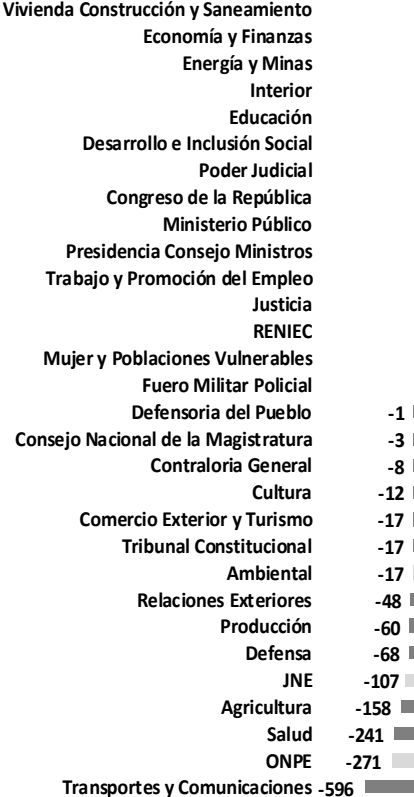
Vivienda Construcción y Saneamiento
Economía y Finanzas
Energía y Minas
Interior
Educación
Desarrollo e Inclusión Social
Poder Judicial
Congreso de la República
Ministerio Público
Presidencia Consejo Ministros
Trabajo y Promoción del Empleo
Justicia
RENIEC
Mujer y Poblaciones Vulnerables
Fuero Militar Policial
Defensoria del Pueblo -1
Consejo Nacional de la Magistratura -3
Contraloria General -8
Cultura -12
Comercio Exterior y Turismo -17
Tribunal Constitucional -17
Ambiental -17
Relaciones Exteriores -48
Producción -60
Defensa -68
JNE -107
Agricultura -158
Salud -241
ONPE -271
Transportes y Comunicaciones -596